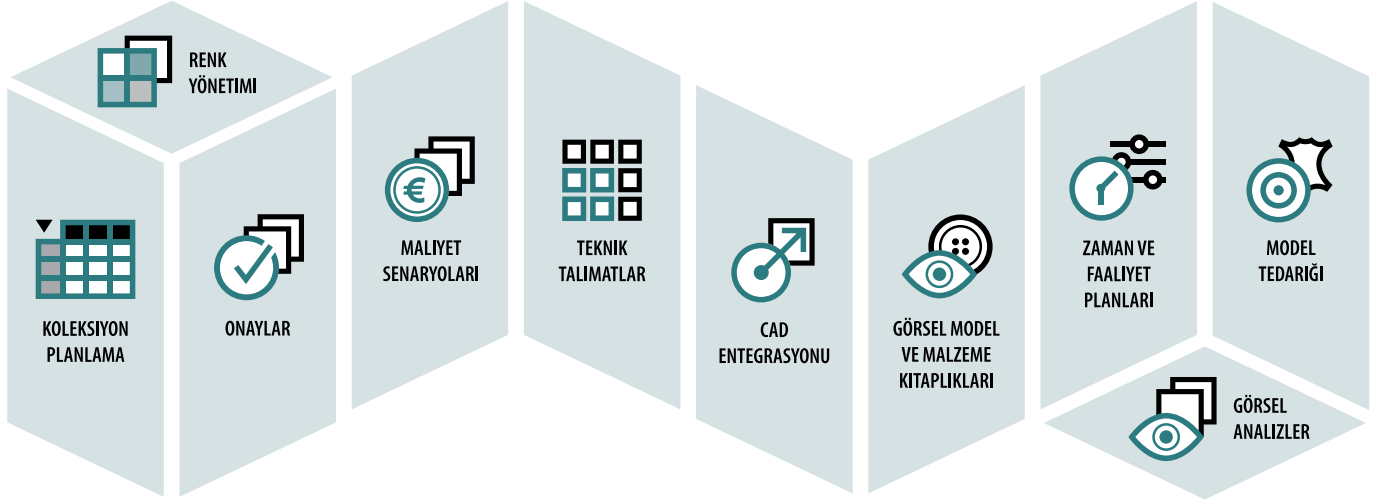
RENK YÖNETIMI

KOLEKSIYON PLANLAMA

ONAYLAR

MALIYET SENARYOLARI

TEKNIK TALIMATLAR

CAD ENTEGRASYONU

GÖRSEL MODEL VE MALZEME KITAPLIKLARI

ZAMAN VE FAALIYET PLANLARI

MODEL TEDARIĞI

GÖRSEL ANALIZLER